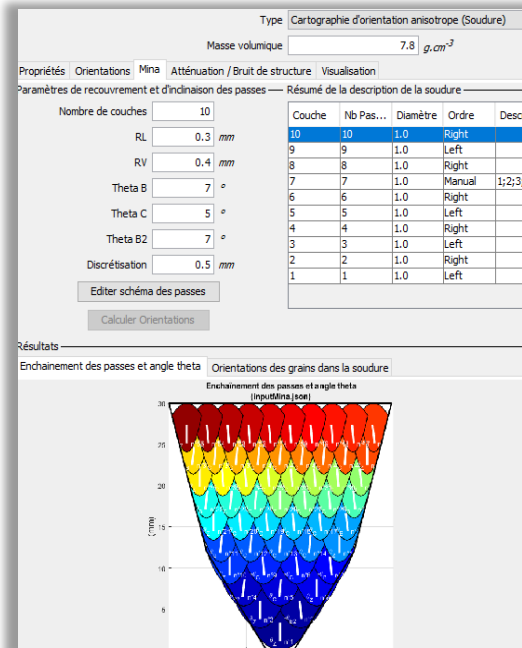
Type Cartographie d'orientation anisotrope (Soudure)

Masse volumique 7.8 $g.cm^{-3}$

Propriétés Orientations Mina Atténuation / Bruit de structure Visualisation

Paramètres de recouvrement et d'inclinaison des passes

Nombre de couches 10

RL 0.3 mm

RV 0.4 mm

Theta B 7 °

Theta C 5 °

Theta B2 7 °

Discrétisation 0.5 mm

Editer schéma des passes

Calculer Orientations

Résumé de la description de la soudure

| Couche | Nb Pas... | Diamètre | Ordre | Desc |
|---|---|---|---|---|
| 10 | 10 | 1.0 | Right | |
| 9 | 9 | 1.0 | Left | |
| 8 | 8 | 1.0 | Right | |
| 7 | 7 | 1.0 | Manual | 1;2;3; |
| 6 | 6 | 1.0 | Right | |
| 5 | 5 | 1.0 | Left | |
| 4 | 4 | 1.0 | Right | |
| 3 | 3 | 1.0 | Left | |
| 2 | 2 | 1.0 | Right | |
| 1 | 1 | 1.0 | Left | |

Résultats

Enchainement des passes et angle theta Orientations des grains dans la soudure

Enchainement des passes et angle theta
(inputMina.json)

30
25
20
15
10
5
(mm)